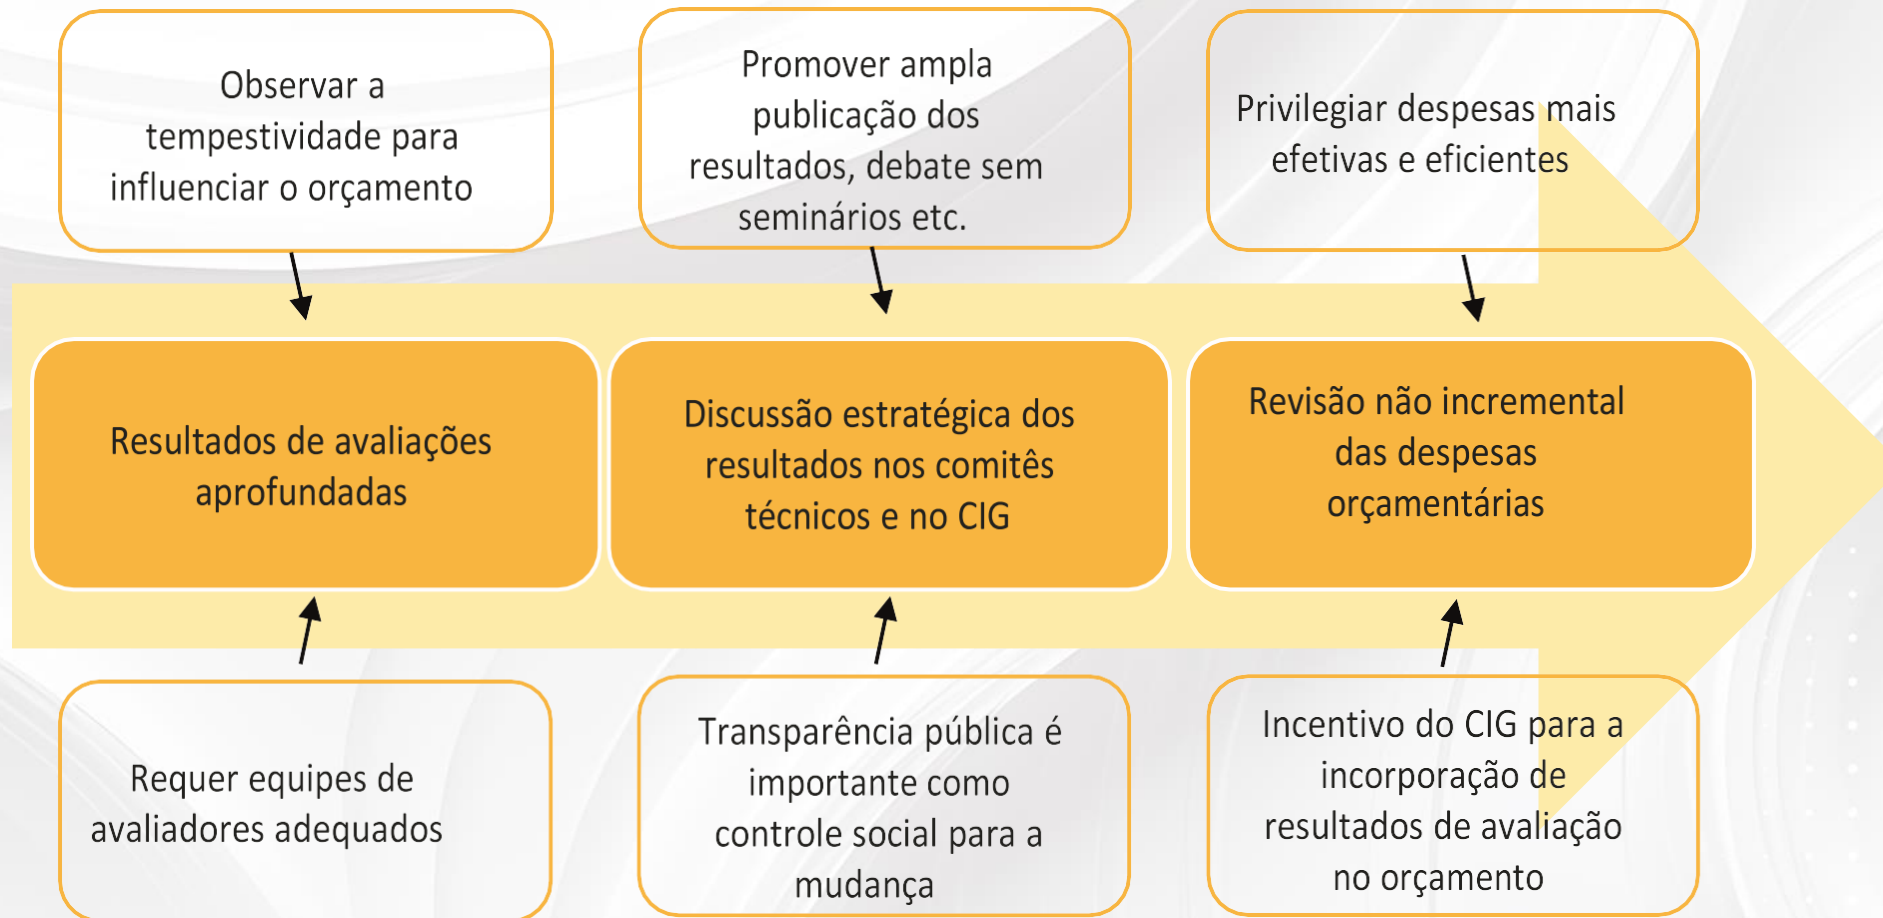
Observar a tempestividade para influenciar o orçamento

Promover ampla publicação dos resultados, debate sem seminários etc.

Privilegiar despesas mais efetivas e eficientes

Resultados de avaliações aprofundadas

Discussão estratégica dos resultados nos comitês técnicos e no CIG

Revisão não incremental das despesas orçamentárias

Requer equipes de avaliadores adequados

Transparência pública é importante como controle social para a mudança

Incentivo do CIG para a incorporação de resultados de avaliação no orçamento